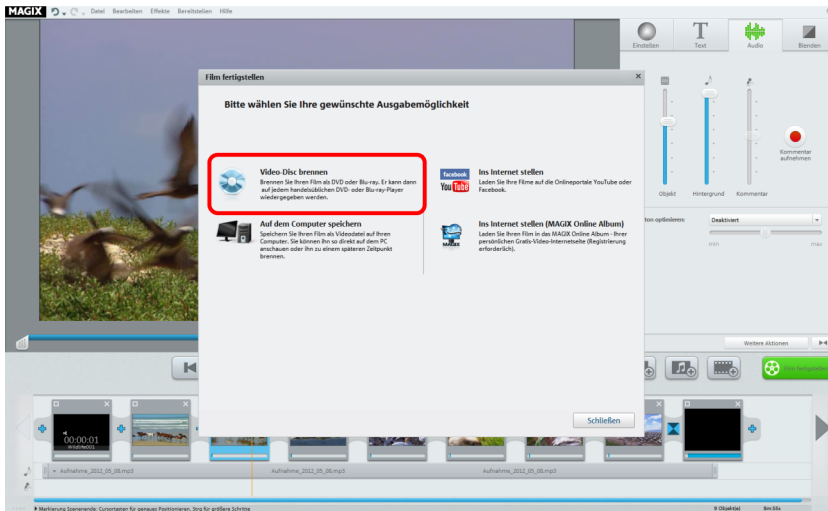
MAGIX Datei Bearbeiten Effekte Bereitstellen Hilfe

Einstellen Text Audio Blenden

Film fertigstellen

Bitte wählen Sie Ihre gewünschte Ausgabemöglichkeit

Video-Disc brennen
Brennen Sie Ihren Film als DVD oder Blu-ray. Er kann dann auf jedem handelsüblichen DVD- oder Blu-ray-Player wiedergegeben werden.

Auf dem Computer speichern
Speichern Sie Ihren Film als Videodatei auf Ihrem Computer. Sie können ihn so direkt auf dem PC anschauen oder ihn zu einem späteren Zeitpunkt brennen.

facebook
YouTube
Ins Internet stellen
Laden Sie Ihre Filme auf die Onlineportale YouTube oder Facebook.

Ins Internet stellen (MAGIX Online Album)
Laden Sie Ihren Film in das MAGIX Online Album - Ihrer persönlichen Gratis-Video-Internetseite (Registrierung erforderlich).

Schließen

Kommentar aufnehmen

Objekt Hintergrund Kommentar

Deaktiviert

min max

Weitere Aktionen

Film fertigstellen

00:00:01
Wildlife001

Aufnahme_2012_05_08.mp3 Aufnahme_2012_05_08.mp3 Aufnahme_2012_05_08.mp3

Markierung Szenenende: Cursortasten für genaues Positionieren, Strg für größere Schritte

9 Objekt(e) 8m 51s